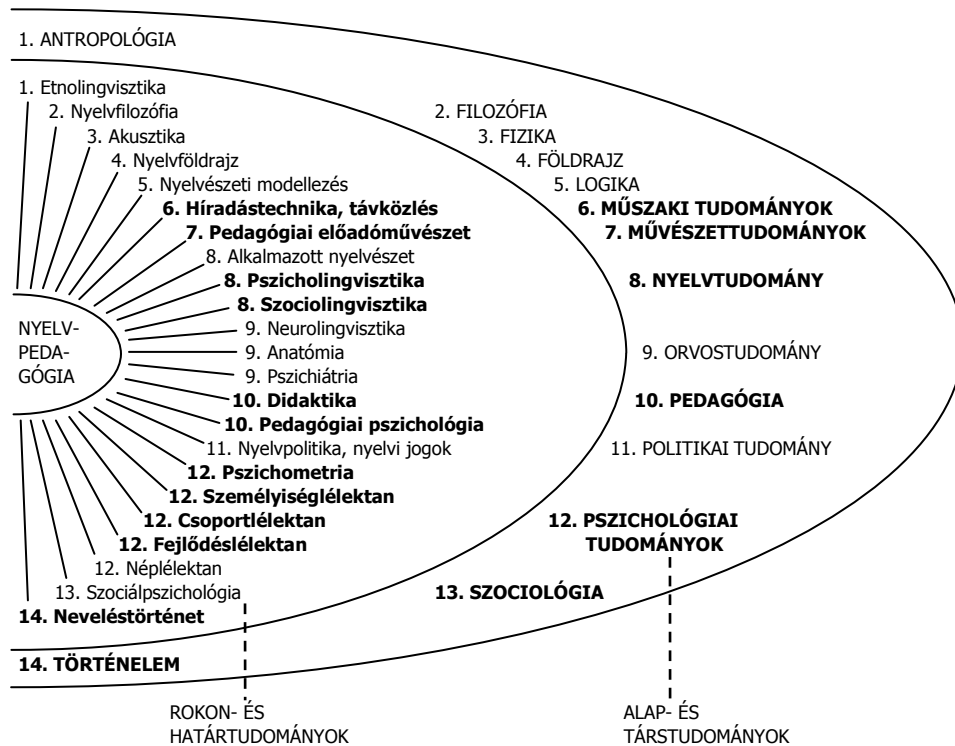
1. ANTROPOLÓGIA

1. Etnolingvisztika
2. Nyelvfilozófia
3. Akusztika
4. Nyelvföldrajz
5. Nyelvészeti modellezés
**6. Híradástechnika, távközlés**
**7. Pedagógiai előadóművészet**
8. Alkalmazott nyelvészet
**8. Pszicholingvisztika**
**8. Szociolingvisztika**
9. Neurolingvisztika
9. Anatómia
9. Pszichiátria
**10. Didaktika**
**10. Pedagógiai pszichológia**
11. Nyelvpolitika, nyelvi jogok
**12. Pszichometria**
**12. Személyiséglélektan**
**12. Csoportlélektan**
**12. Fejlődéslélektan**
12. Néplélektan
13. Szociálpszichológia
**14. Neveléstörténet**

NYELV-PEDA-GÓGIA

2. FILOZÓFIA
3. FIZIKA
4. FÖLDRAJZ
5. LOGIKA
**6. MŰSZAKI TUDOMÁNYOK**
**7. MŰVÉSZETTUDOMÁNYOK**
**8. NYELVTUDOMÁNY**
9. ORVOSTUDOMÁNY
**10. PEDAGÓGIA**
11. POLITIKAI TUDOMÁNY
**12. PSZICHOLÓGIAI TUDOMÁNYOK**
**13. SZOCIOLÓGIA**

**14. TÖRTÉNELEM**

ROKON- ÉS HATÁRTUDOMÁNYOK

ALAP- ÉS TÁRSTUDOMÁNYOK